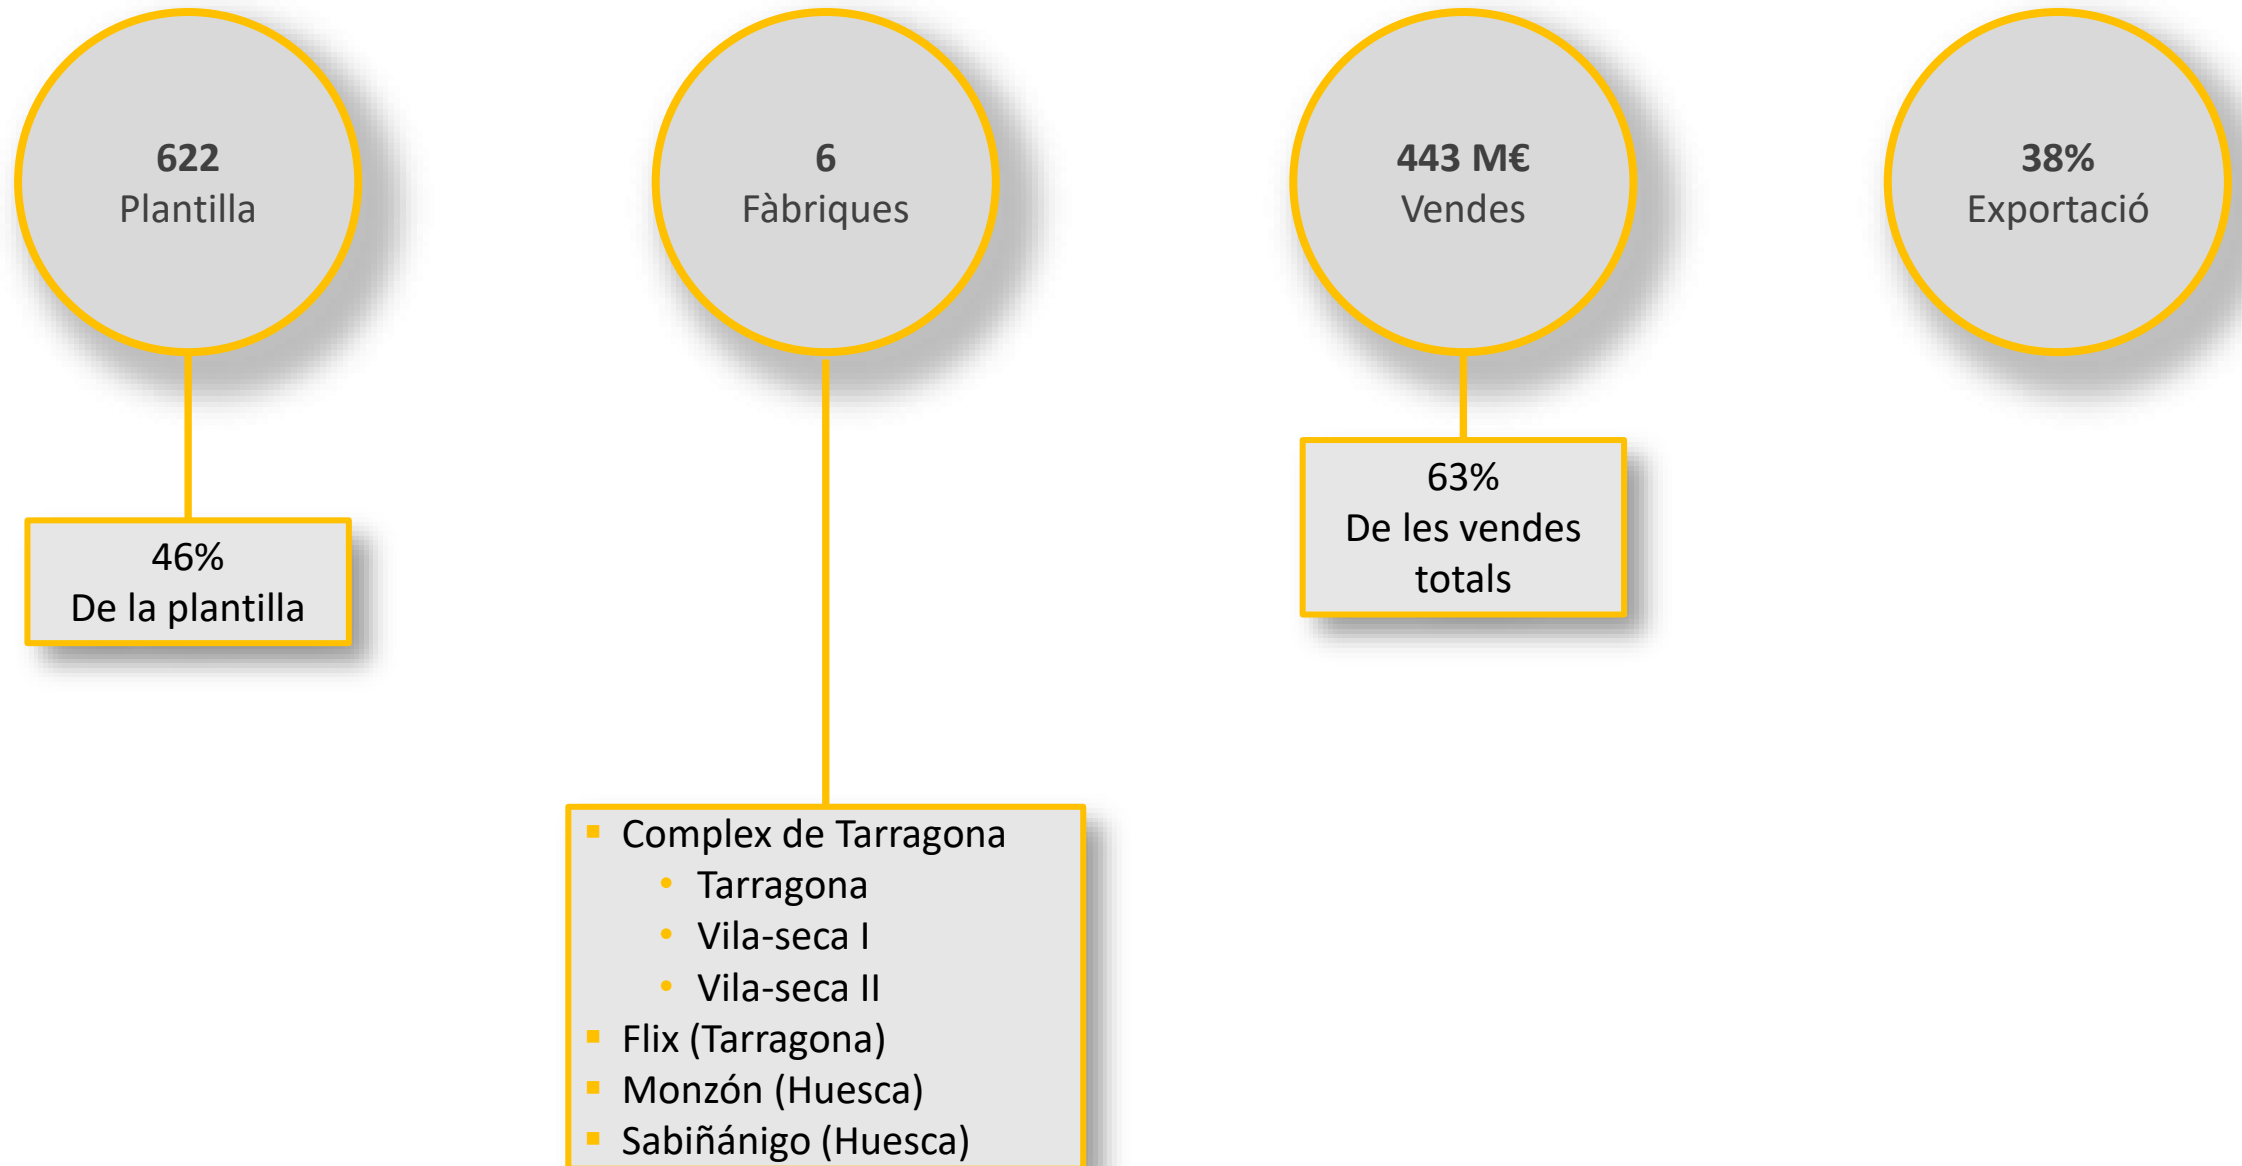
**622**
Plantilla

46%
De la plantilla

**6**
Fàbriques

- Complex de Tarragona
  - Tarragona
  - Vila-seca I
  - Vila-seca II
- Flix (Tarragona)
- Monzón (Huesca)
- Sabiñánigo (Huesca)

**443 M€**
Vendes

63%
De les vendes totals

**38%**
Exportació